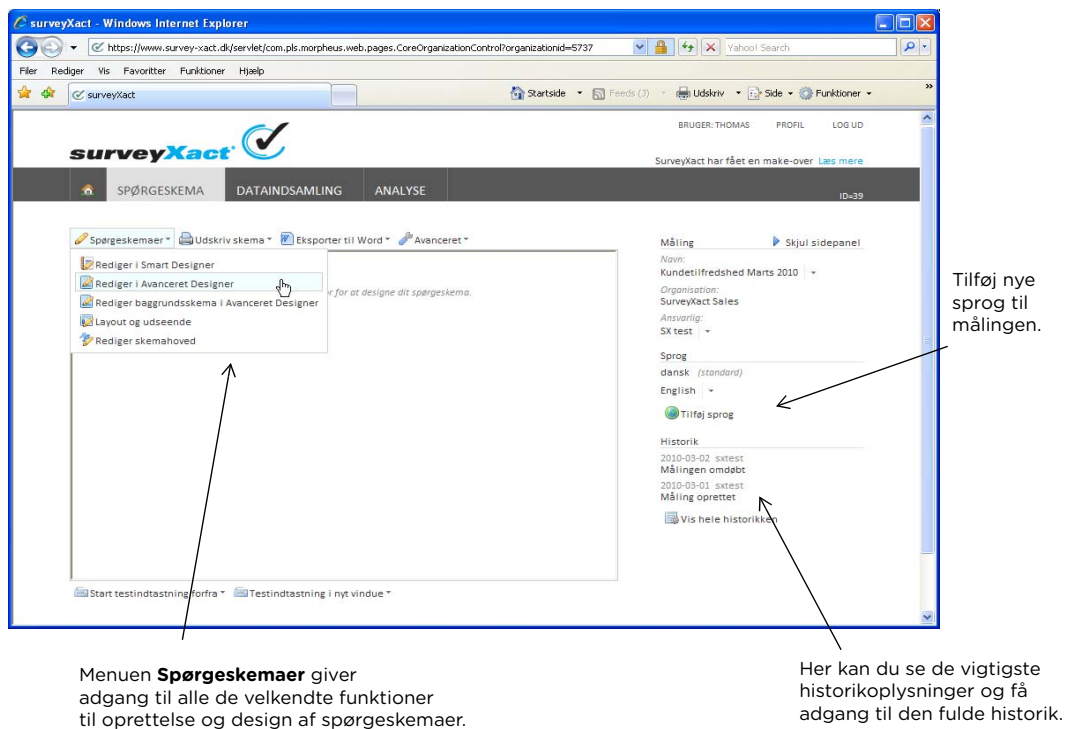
surveyXact - Windows Internet Explorer

https://www.survey-xact.dk/servlet/com.pls.morpheus.web.pages.CoreOrganizationControl?organizationid=5737

Yahoo! Search

Filer Rediger Vis Favoritter Funktioner Hjælp

surveyXact

Startside Feeds (3) Udskriv Side Funktioner

BRUGER: THOMAS PROFIL LOG UD

surveyXact

SurveyXact har fået en make-over Læs mere

SPØRGESKEMA DATAINDSAMLING ANALYSE

ID=39

Spørgeskemaer Udskriv skema Eksporter til Word Avanceret

Rediger i Smart Designer
Rediger i Avanceret Designer
Rediger baggrundsskema i Avanceret Designer
Layout og udseende
Rediger skemahoved

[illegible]r for at designe dit spørgeskema.

Start testindtastning forfra Testindtastning i nyt vindue

Måling Skjul sidepanel

Navn:
Kundetilfredshed Marts 2010
Organisation:
SurveyXact Sales
Ansvarlig:
SX test

Sprog
dansk (standard)
English
Tilføj sprog

Historik
2010-03-02 sxtest
Målingen omdøbt
2010-03-01 sxtest
Måling oprettet
Vis hele historikken

Tilføj nye sprog til målingen.

Menuen **Spørgeskemaer** giver adgang til alle de velkendte funktioner til oprettelse og design af spørgeskemaer.

Her kan du se de vigtigste historikoplysninger og få adgang til den fulde historik.